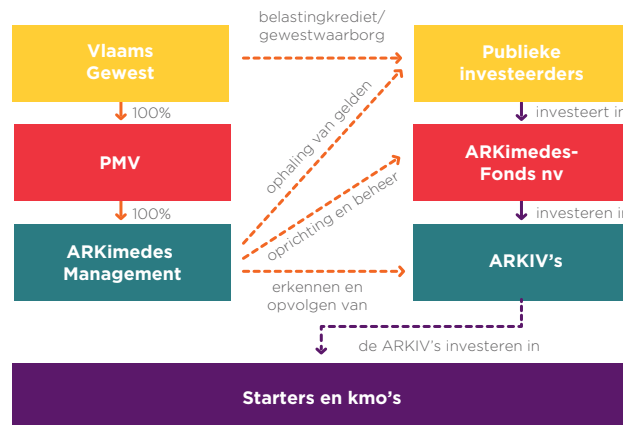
Vlaams Gewest

belastingkrediet/ gewestwaarborg

Publieke investeerders

100%

investeert in

PMV

ophaling van gelden

oprichting en beheer

ARKimedes-Fonds nv

100%

investeren in

ARKimedes Management

ARKIV's

erkennen en opvolgen van

de ARKIV's investeren in

Starters en kmo's